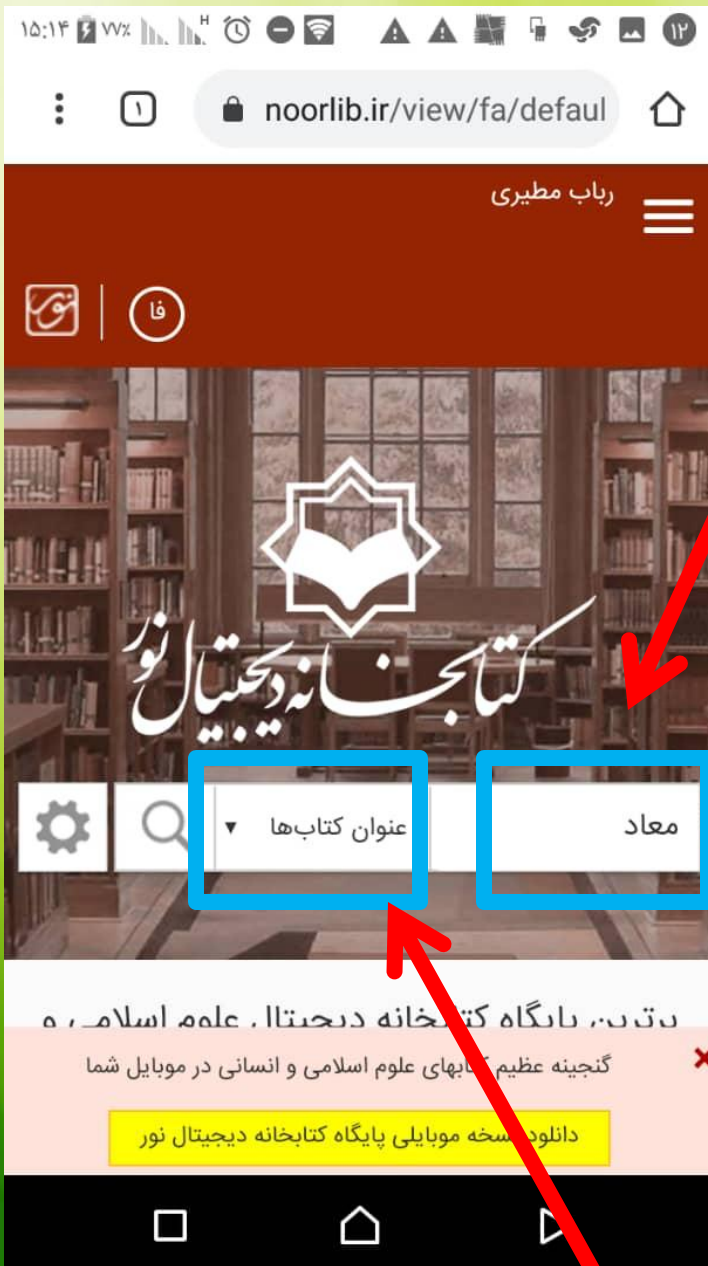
۱۵:۱۴ ۷۷٪ ۱۲

۱

noorlib.ir/view/fa/defaul

رباب مطیری

فا

کتابخانه دیجیتال نور

معاد

عنوان کتاب‌ها

برترین پایگاه کتابخانه دیجیتال علوم اسلامی و

گنجینه عظیم کتابهای علوم اسلامی و انسانی در موبایل شما

دانلود نسخه موبایلی پایگاه کتابخانه دیجیتال نور